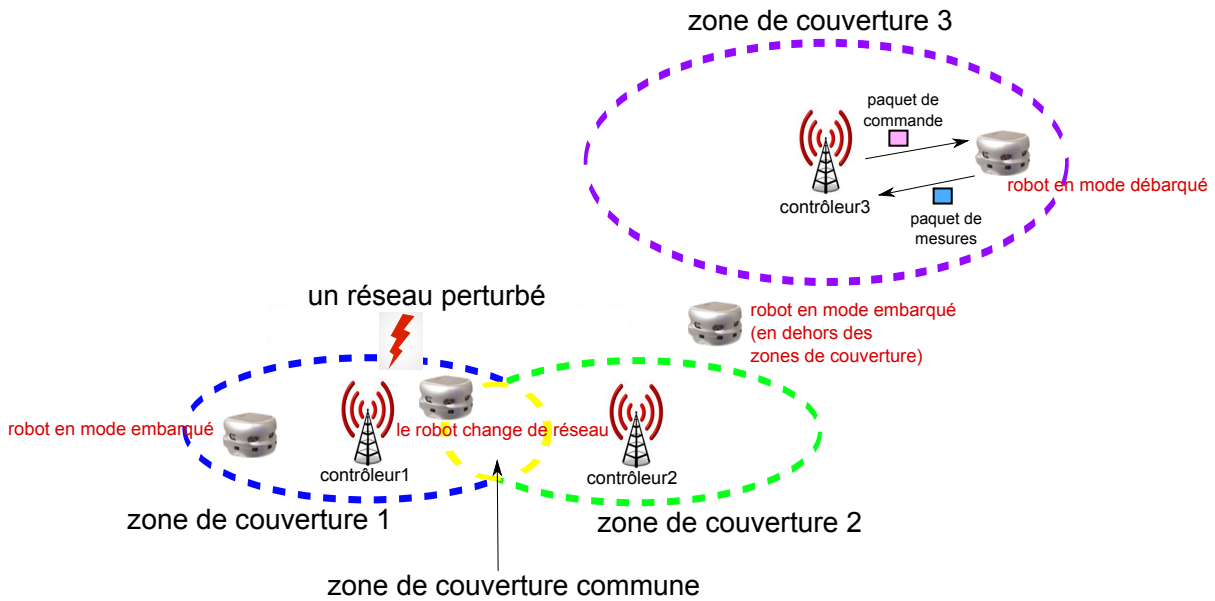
zone de couverture 3

paquet de commande

robot en mode débarqué

contrôleur3

paquet de mesures

un réseau perturbé

robot en mode embarqué (en dehors des zones de couverture)

robot en mode embarqué

le robot change de réseau

contrôleur1

contrôleur2

zone de couverture 1

zone de couverture 2

zone de couverture commune